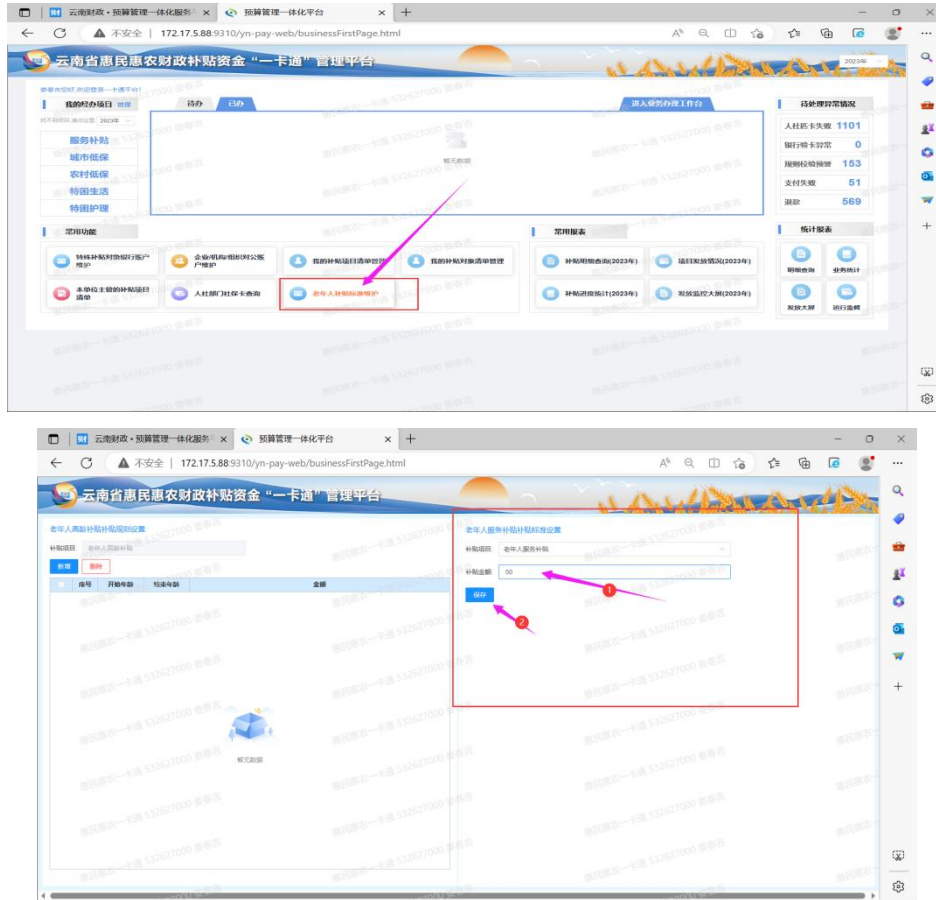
云南财政 • 预算管理一体化服务 ×
预算管理一体化平台 ×
+
不安全 | 172.17.5.88:9310/yn-pay-web/businessFirstPage.html

云南省惠民惠农财政补贴资金“一卡通”管理平台
2023年

崔春杏您好,欢迎登录一卡通平台!
我的经办项目 管理
补贴项目 2023年
服务补贴
城市低保
农村低保
特困生活
特困护理

待办 已办
进入业务办理工作台
暂无数据

待处理异常情况
人社银卡失败 1101
银行/验卡异常 0
规则校验预警 153
支付失败 51
退款 569

常用功能
特殊补贴对象银行账户维护
企业/机构/组织对公账户维护
我的补贴项目清单管理
我的补贴对象清单管理
本单位主管的补贴项目清单
人社部门社保卡查询
老年人补贴标准维护

常用报表
补贴明细查询(2023年)
项目发放情况(2023年)
补贴进度统计(2023年)
发放监控大屏(2023年)

统计报表
明细查询
业务统计
发放大屏
运行监视

云南财政 • 预算管理一体化服务 ×
预算管理一体化平台 ×
+
不安全 | 172.17.5.88:9310/yn-pay-web/businessFirstPage.html

云南省惠民惠农财政补贴资金“一卡通”管理平台

老年人高龄补贴补贴规则设置
补贴项目 老年人高龄补贴
新增 删除
| 序号 | 开始年龄 | 结束年龄 | 金额 |
|---|---|---|---|
暂无数据

老年人服务补贴补贴标准设置
补贴项目 老年人服务补贴
补贴金额 50
保存
1
2